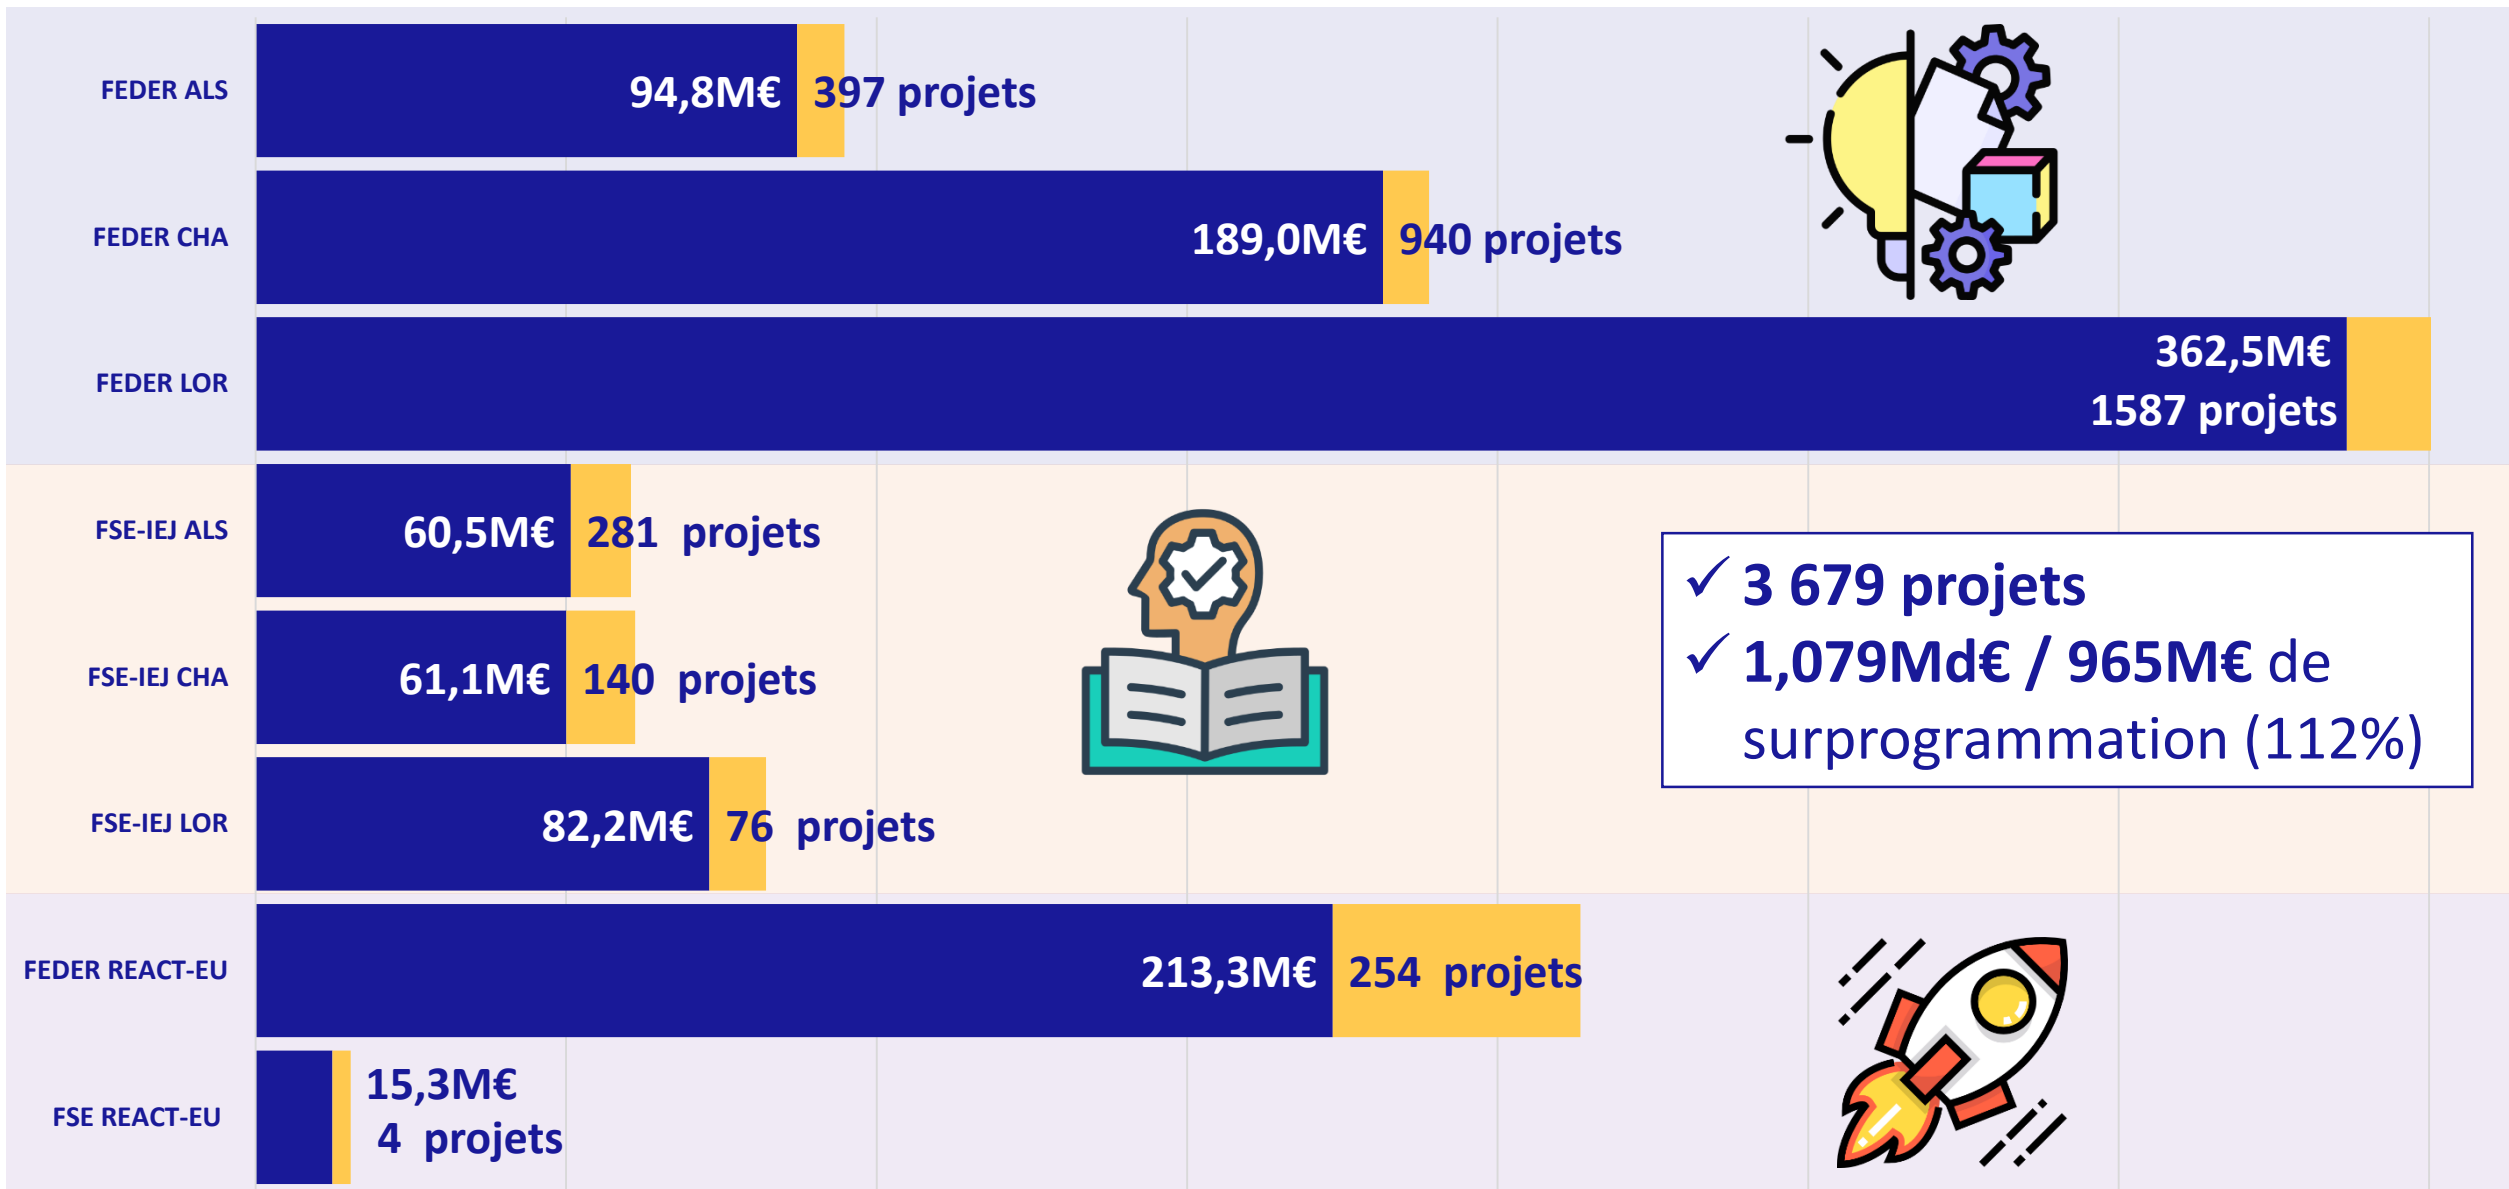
FEDER ALS 94,8M€ 397 projets

FEDER CHA 189,0M€ 940 projets

FEDER LOR 362,5M€ 1587 projets

FSE-IEJ ALS 60,5M€ 281 projets

FSE-IEJ CHA 61,1M€ 140 projets

FSE-IEJ LOR 82,2M€ 76 projets

FEDER REACT-EU 213,3M€ 254 projets

FSE REACT-EU 15,3M€ 4 projets

✓ 3 679 projets
✓ 1,079Md€ / 965M€ de surprogrammation (112%)